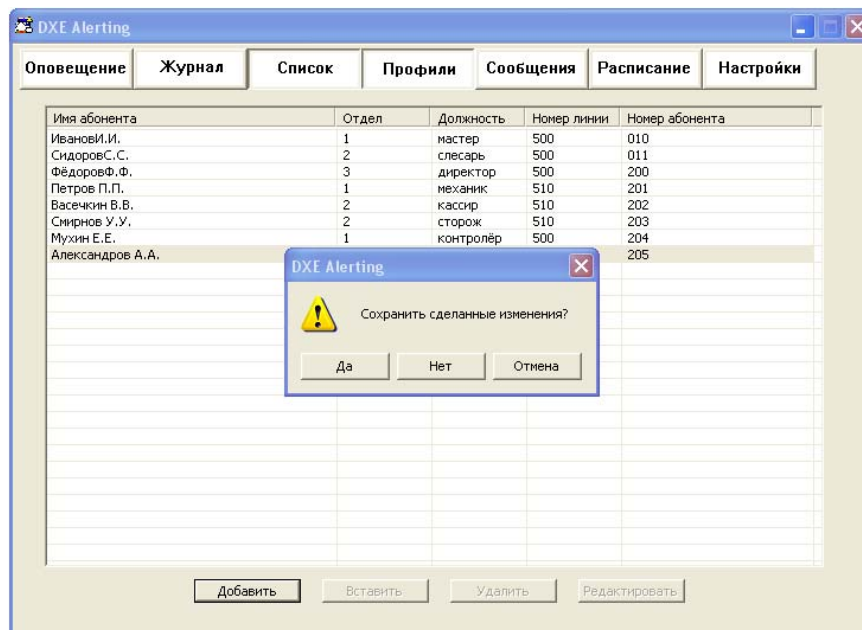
DXE Alerting

Оповещение | Журнал | Список | Профили | Сообщения | Расписание | Настройки

| Имя абонента | Отдел | Должность | Номер линии | Номер абонента |
|---|---|---|---|---|
| ИвановИ.И. | 1 | мастер | 500 | 010 |
| СидоровС.С. | 2 | слесарь | 500 | 011 |
| ФёдоровФ.Ф. | 3 | директор | 500 | 200 |
| Петров П.П. | 1 | механик | 510 | 201 |
| Васечкин В.В. | 2 | кассир | 510 | 202 |
| Смирнов У.У. | 2 | сторож | 510 | 203 |
| Мухин Е.Е. | 1 | контролёр | 500 | 204 |
| Александров А.А. | | | | 205 |

DXE Alerting

Сохранить сделанные изменения?

Да Нет Отмена

Добавить Вставить Удалить Редактировать